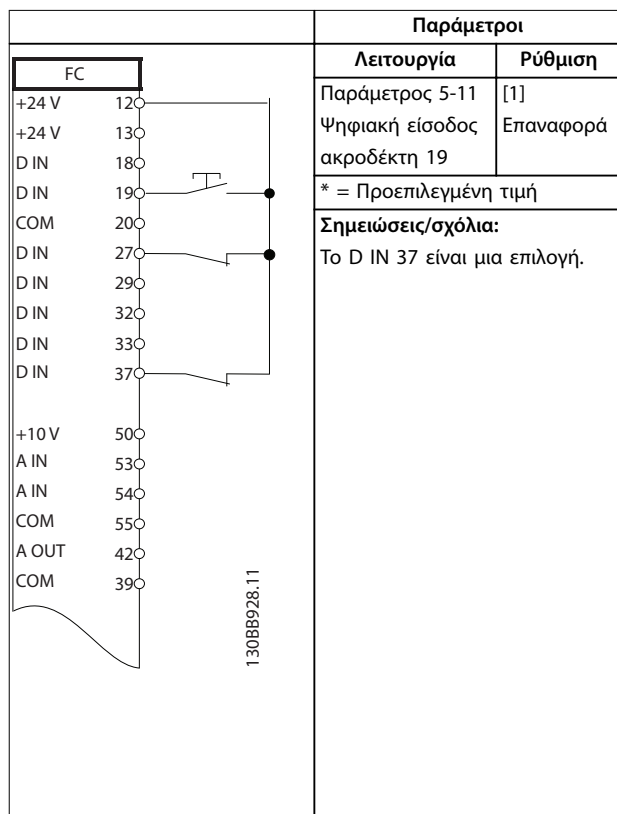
| | Παράμετροι | |
|---|---|---|
| | Λειτουργία | Ρύθμιση |
| | Παράμετρος 5-11 Ψηφιακή είσοδος ακροδέκτη 19 | [1] Επαναφορά |
| | * = Προεπιλεγμένη τιμή | |
| | Σημειώσεις/σχόλια: Το D IN 37 είναι μια επιλογή. | |

FC
+24 V 12
+24 V 13
D IN 18
D IN 19
COM 20
D IN 27
D IN 29
D IN 32
D IN 33
D IN 37
+10 V 50
A IN 53
A IN 54
COM 55
A OUT 42
COM 39

130BB928.11